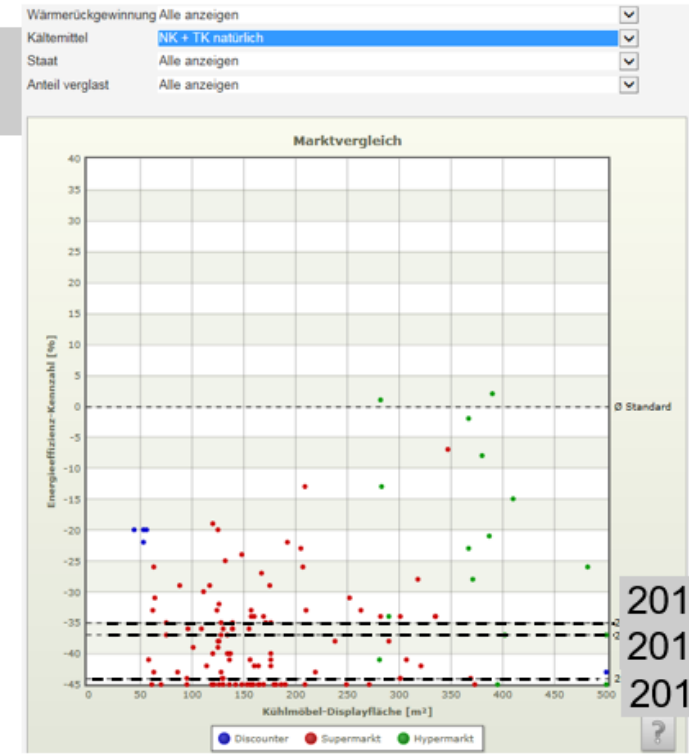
Wärmerückgewinnung Alle anzeigen
Kältemittel NK + TK natürlich
Staat Alle anzeigen
Anteil verglast Alle anzeigen

Marktvergleich

Energieeffizienz-Kennzahl [%]
40
35
30
25
20
15
10
5
0
-5
-10
-15
-20
-25
-30
-35
-40
-45

Ø Standard

0 50 100 150 200 250 300 350 400 450 500
Kühlmöbel-Displayfläche [m²]

201
201
201

Discounter Supermarkt Hypermarkt

?